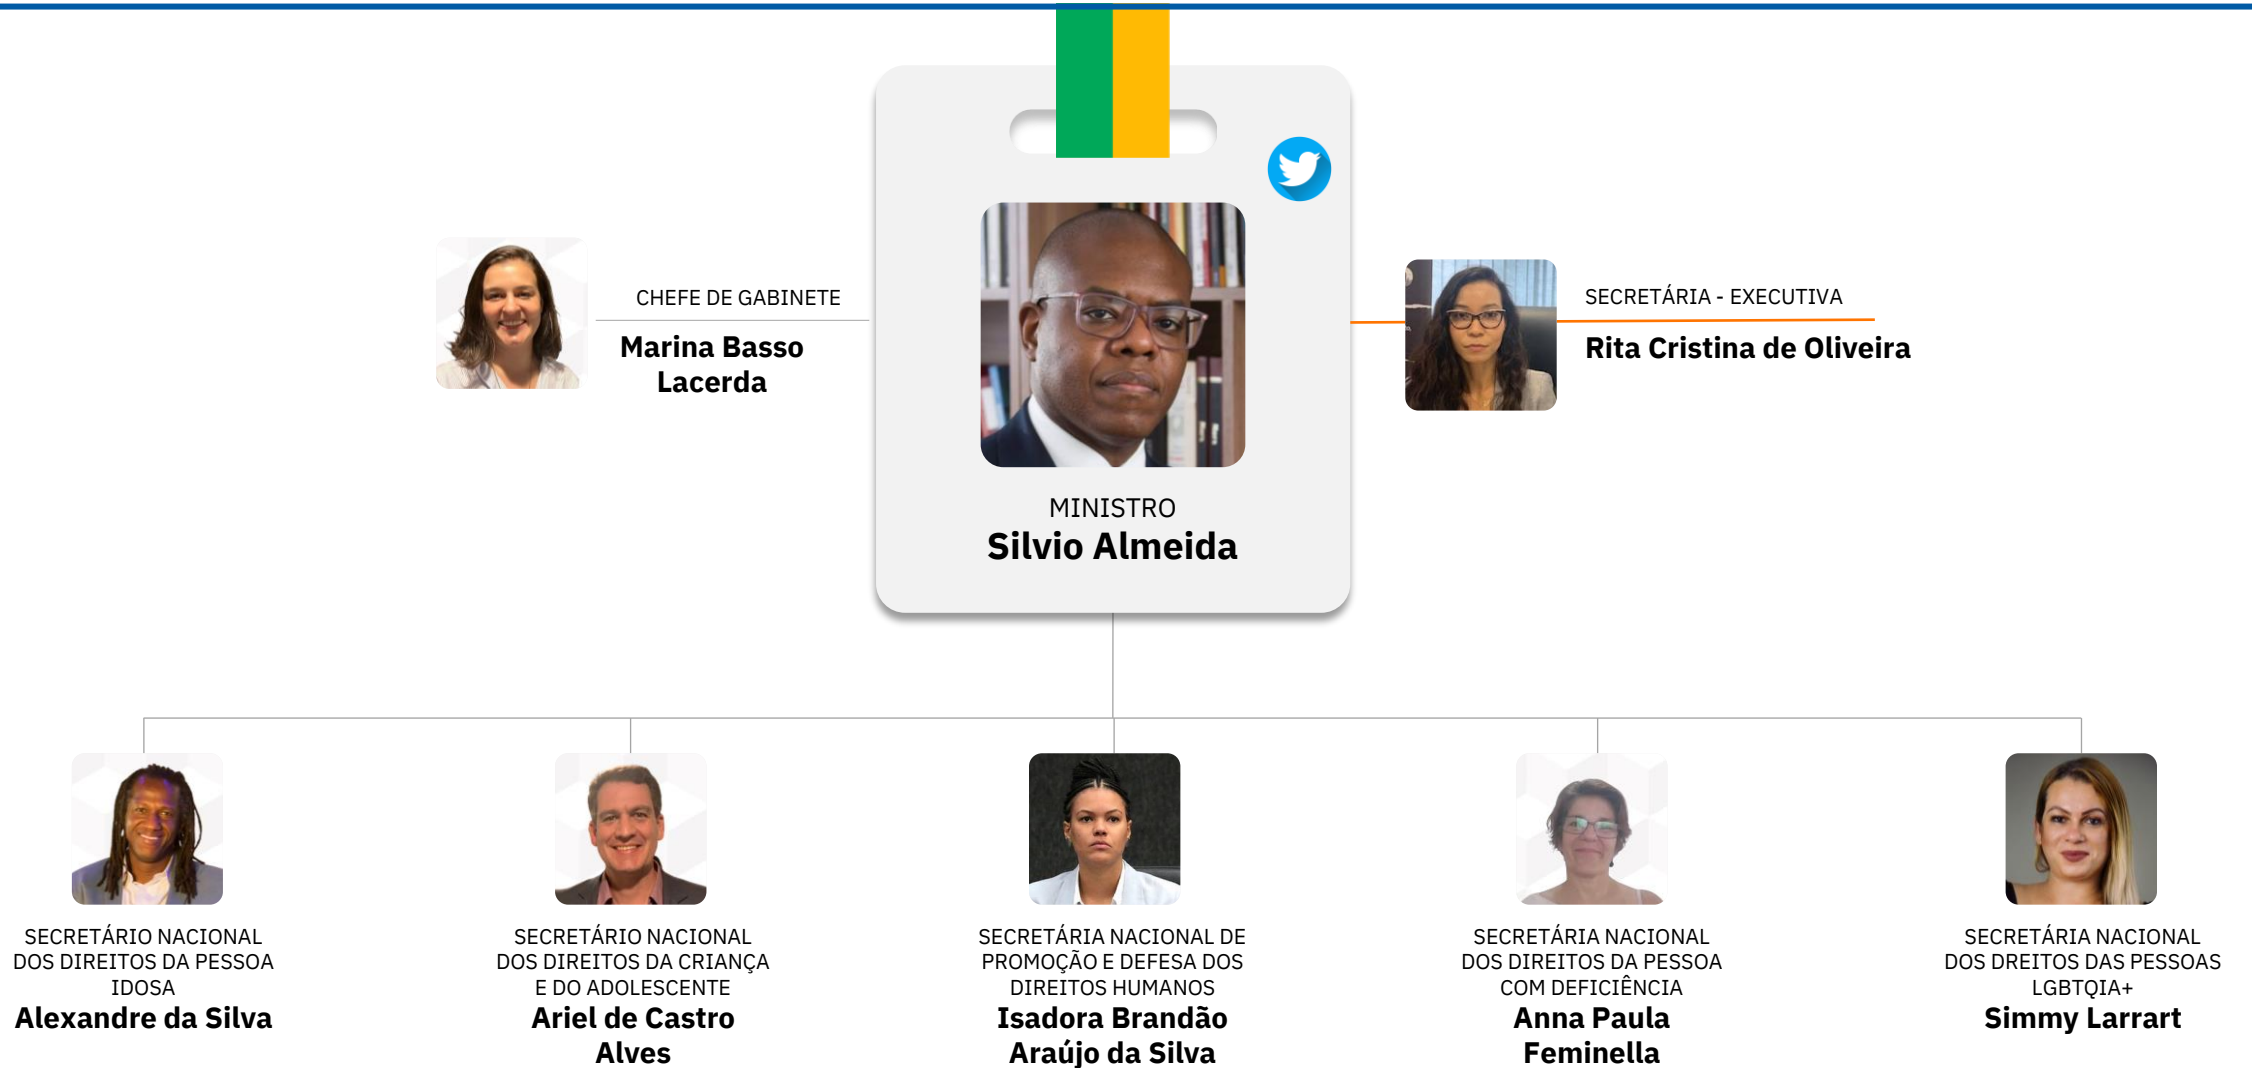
CHEFE DE GABINETE
**Marina Basso Lacerda**

MINISTRO
**Silvio Almeida**

SECRETÁRIA - EXECUTIVA
**Rita Cristina de Oliveira**

SECRETÁRIO NACIONAL DOS DIREITOS DA PESSOA IDOSA
**Alexandre da Silva**

SECRETÁRIO NACIONAL DOS DIREITOS DA CRIANÇA E DO ADOLESCENTE
**Ariel de Castro Alves**

SECRETÁRIA NACIONAL DE PROMOÇÃO E DEFESA DOS DIREITOS HUMANOS
**Isadora Brandão Araújo da Silva**

SECRETÁRIA NACIONAL DOS DIREITOS DA PESSOA COM DEFICIÊNCIA
**Anna Paula Feminella**

SECRETÁRIA NACIONAL DOS DREITOS DAS PESSOAS LGBTQIA+
**Simmy Larrart**